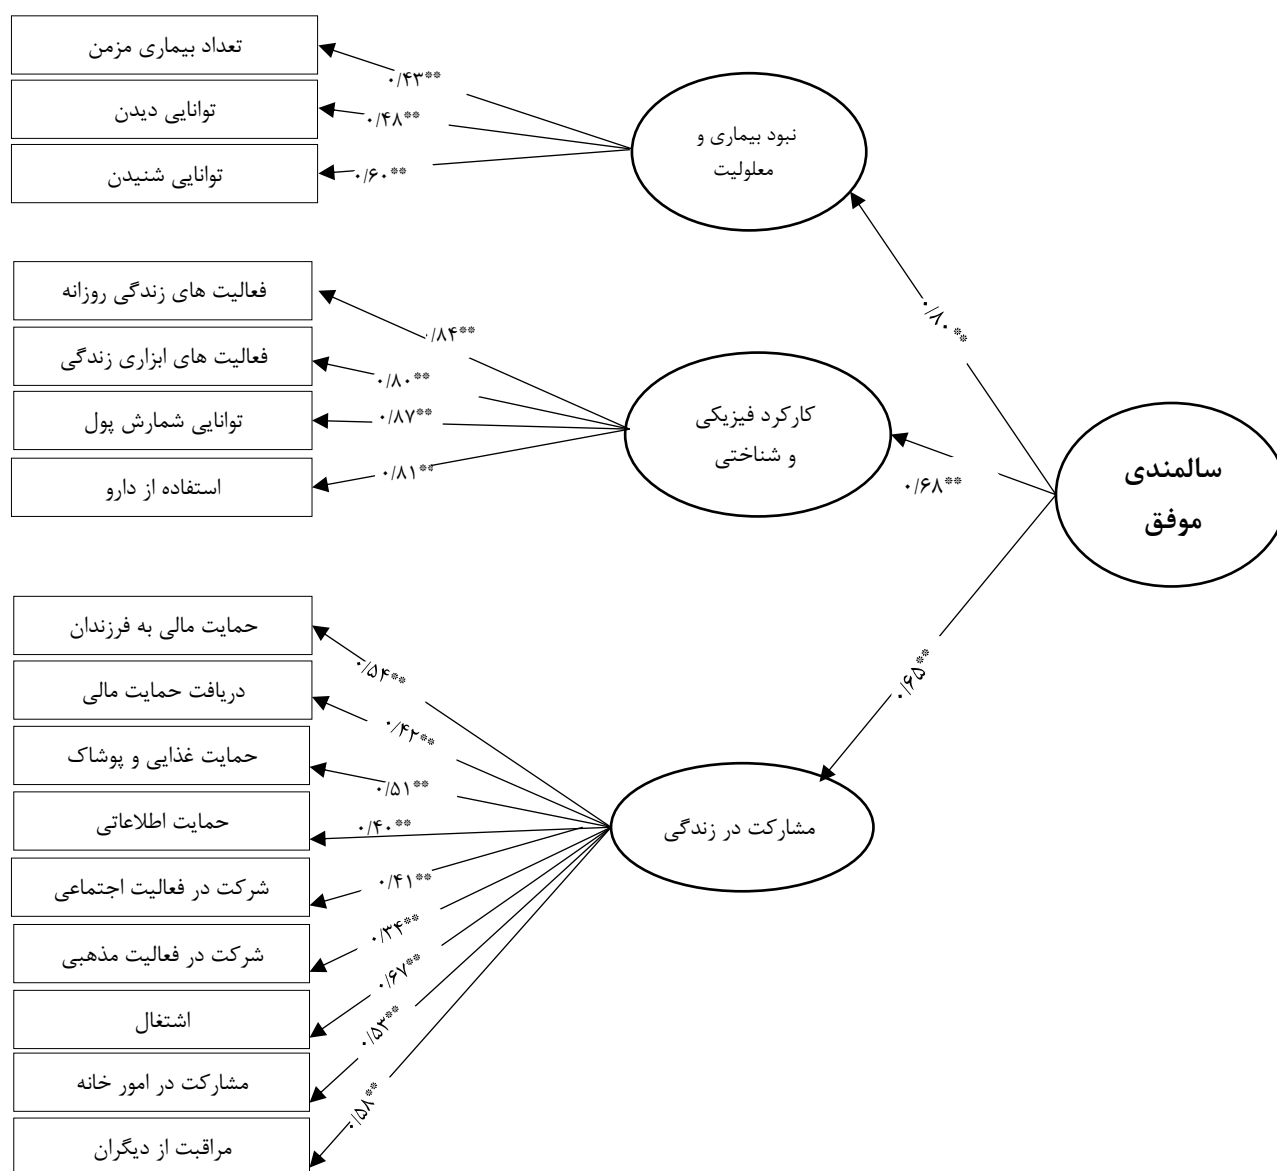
تعداد بیماری مزمن
توانایی دیدن
توانایی شنیدن
۰/۴۳**
۰/۴۸**
۰/۶۰**
نبود بیماری و معلولیت

فعالیت های زندگی روزانه
فعالیت های ابزاری زندگی
توانایی شمارش پول
استفاده از دارو
۰/۸۴**
۰/۸۰**
۰/۸۷**
۰/۸۱**
کارکرد فیزیکی و شناختی

۰/۸۰**
۰/۶۸**
۰/۶۵**
سالمندی موفق

حمایت مالی به فرزندان
دریافت حمایت مالی
حمایت غذایی و پوشاک
حمایت اطلاعاتی
شرکت در فعالیت اجتماعی
شرکت در فعالیت مذهبی
اشتغال
مشارکت در امور خانه
مراقبت از دیگران
۰/۵۴**
۰/۴۲**
۰/۵۱**
۰/۴۰**
۰/۴۱**
۰/۳۴**
۰/۶۷**
۰/۵۳**
۰/۵۸**
مشارکت در زندگی